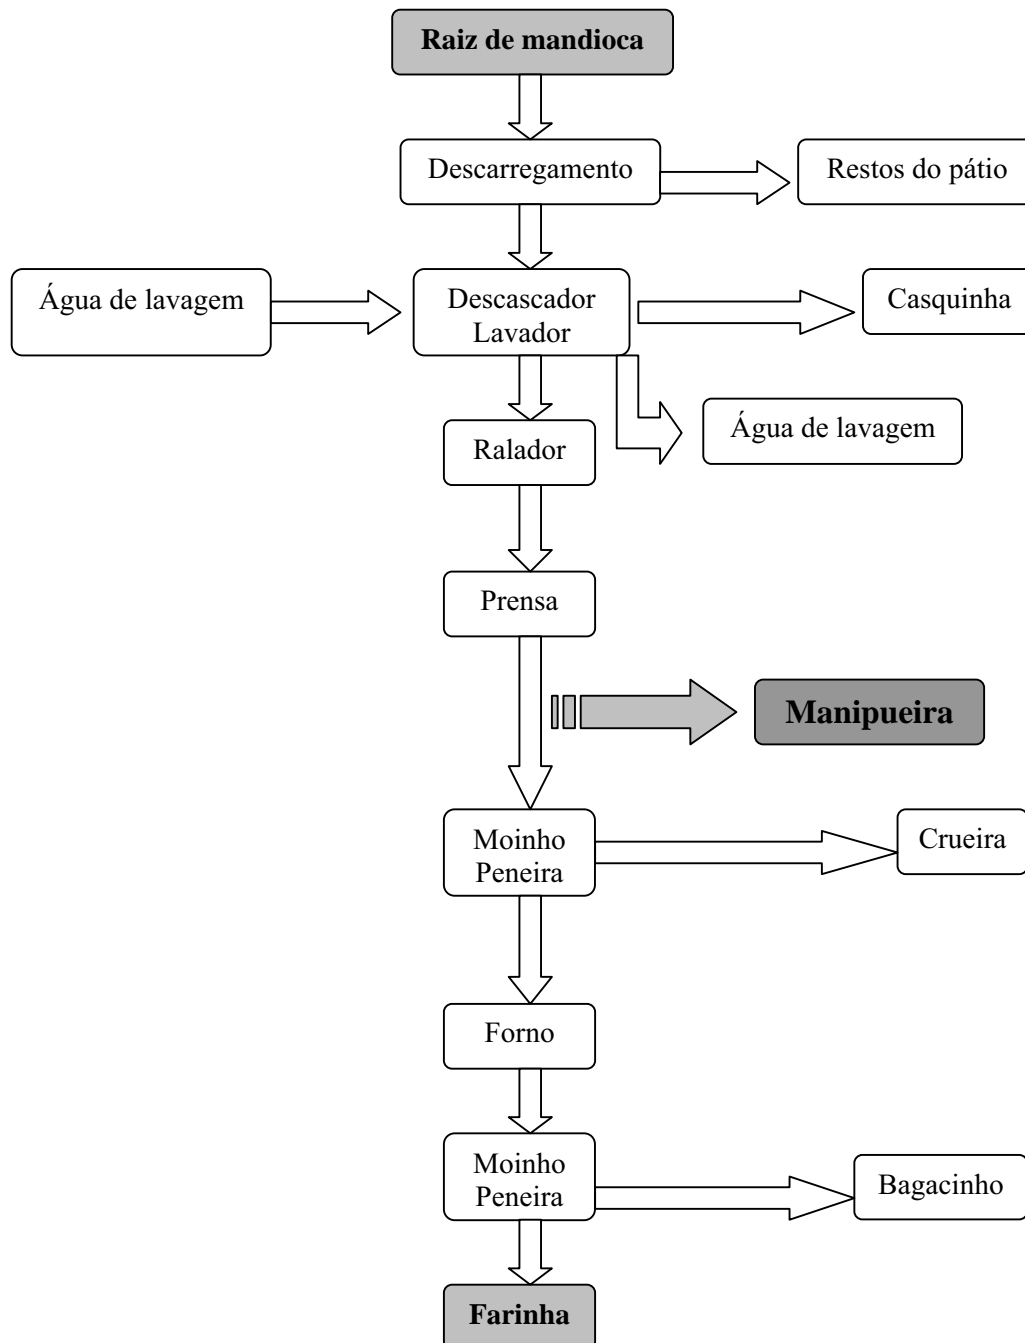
Raiz de mandioca

Descarregamento

Restos do pátio

Água de lavagem

Descascador Lavador

Casquinha

Água de lavagem

Ralador

Prensa

Manipueira

Moinho Peneira

Crueira

Forno

Moinho Peneira

Bagacinho

Farinha